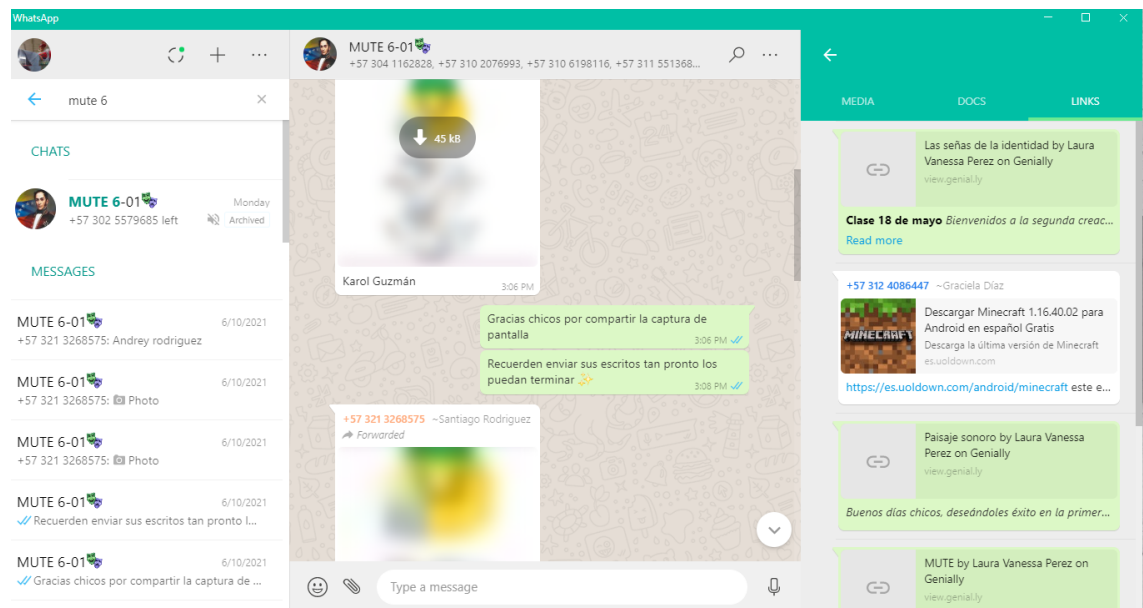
WhatsApp

mute 6

CHATS

MUTE 6-01🎭
+57 302 5579685 left
Monday
Archived

MESSAGES

MUTE 6-01🎭
+57 321 3268575: Andrey rodriguez
6/10/2021

MUTE 6-01🎭
+57 321 3268575: Photo
6/10/2021

MUTE 6-01🎭
+57 321 3268575: Photo
6/10/2021

MUTE 6-01🎭
Recuerden enviar sus escritos tan pronto l...
6/10/2021

MUTE 6-01🎭
Gracias chicos por compartir la captura de ...
6/10/2021

MUTE 6-01🎭
+57 304 1162828, +57 310 2076993, +57 310 6198116, +57 311 551368...

45 kB

Karol Guzmán
3:06 PM

Gracias chicos por compartir la captura de pantalla
3:06 PM

Recuerden enviar sus escritos tan pronto los puedan terminar ✨
3:08 PM

+57 321 3268575 ~Santiago Rodriguez
Forwarded

Type a message

MEDIA
DOCS
LINKS

Las señas de la identidad by Laura Vanessa Perez on Genially
view.genial.ly
Clase 18 de mayo Bienvenidos a la segunda creac...
Read more

+57 312 4086447 ~Graciela Díaz
MINECRAFT
Descargar Minecraft 1.16.40.02 para Android en español Gratis
Descarga la última versión de Minecraft
es.uoldown.com
https://es.uoldown.com/android/minecraft este e...

Paisaje sonoro by Laura Vanessa Perez on Genially
view.genial.ly
Buenos días chicos, deseándoles éxito en la primer...

MUTE by Laura Vanessa Perez on Genially
view.genial.ly